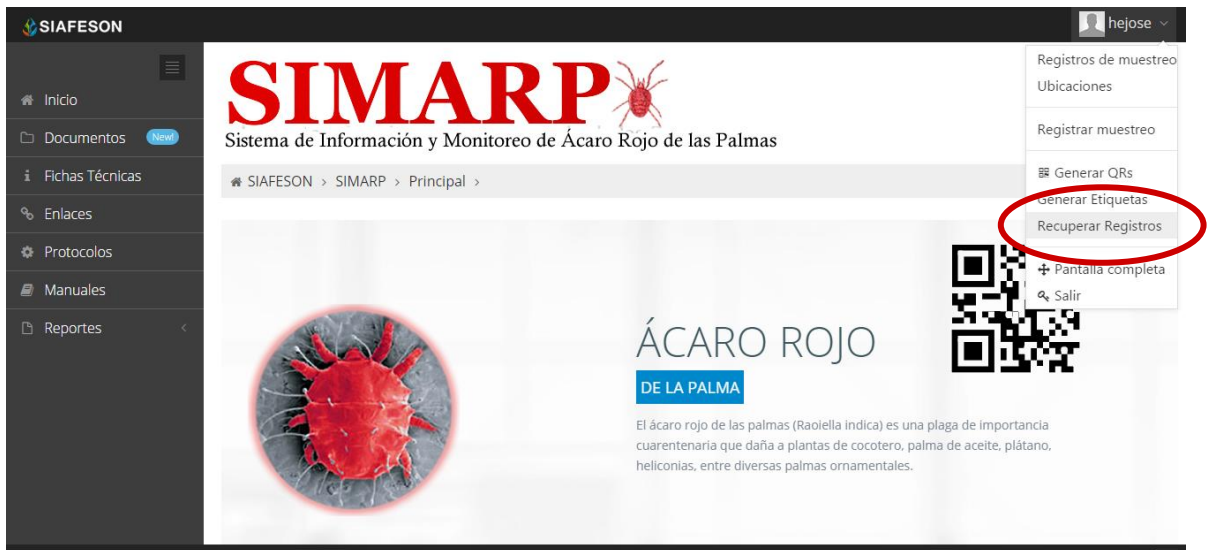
SIAFESON

hejose

Inicio
Documentos New!
Fichas Técnicas
Enlaces
Protocolos
Manuales
Reportes

SIMARP
Sistema de Información y Monitoreo de Ácaro Rojo de las Palmas

SIAFESON > SIMARP > Principal >

Registros de muestreo
Ubicaciones
Registrar muestreo
Generar QRs
Generar Etiquetas
Recuperar Registros
Pantalla completa
Salir

ÁCARO ROJO
DE LA PALMA
El ácaro rojo de las palmas (Raoiella indica) es una plaga de importancia cuarentenaria que daña a plantas de cocotero, palma de aceite, plátano, heliconias, entre diversas palmas ornamentales.